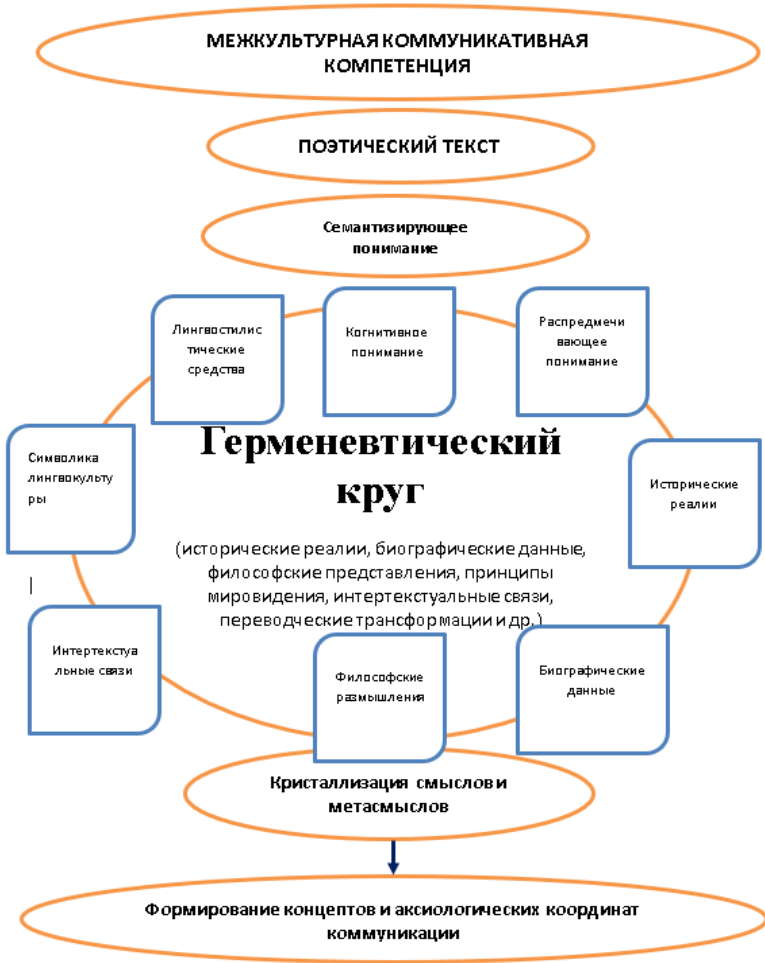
МЕЖКУЛЬТУРНАЯ КОММУНИКАТИВНАЯ КОМПЕТЕНЦИЯ

ПОЭТИЧЕСКИЙ ТЕКСТ

Семантизирующее понимание

Лингвостилистические средства

Когнитивное понимание

Распредмечивающее понимание

Символика лингвокультуры

Герменевтический круг

(исторические реалии, биографические данные, философские представления, принципы мировидения, интертекстуальные связи, переводческие трансформации и др.)

Исторические реалии

Интертекстуальные связи

Философские размышления

Биографические данные

Кристаллизация смыслов и метасмыслов

Формирование концептов и аксиологических координат коммуникации